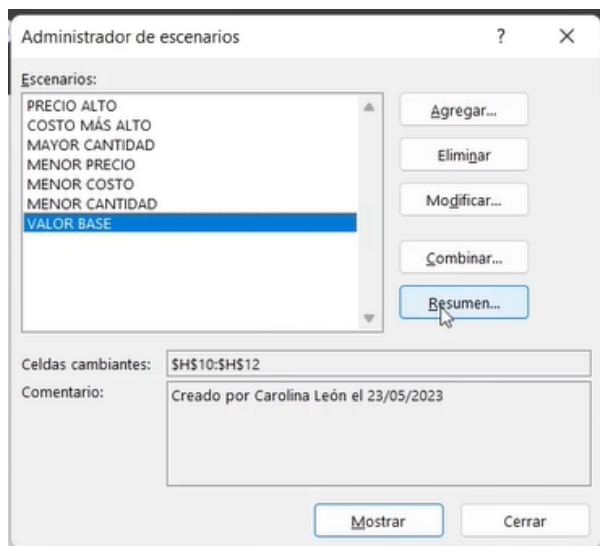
Administrador de escenarios

?

×

Escenarios:

PRECIO ALTO
COSTO MÁS ALTO
MAYOR CANTIDAD
MENOR PRECIO
MENOR COSTO
MENOR CANTIDAD
VALOR BASE

Agregar...

Eliminar

Modificar...

Combinar...

Resumen...

Celdas cambiantes: $H$10:$H$12

Comentario: Creado por Carolina León el 23/05/2023

Mostrar

Cerrar